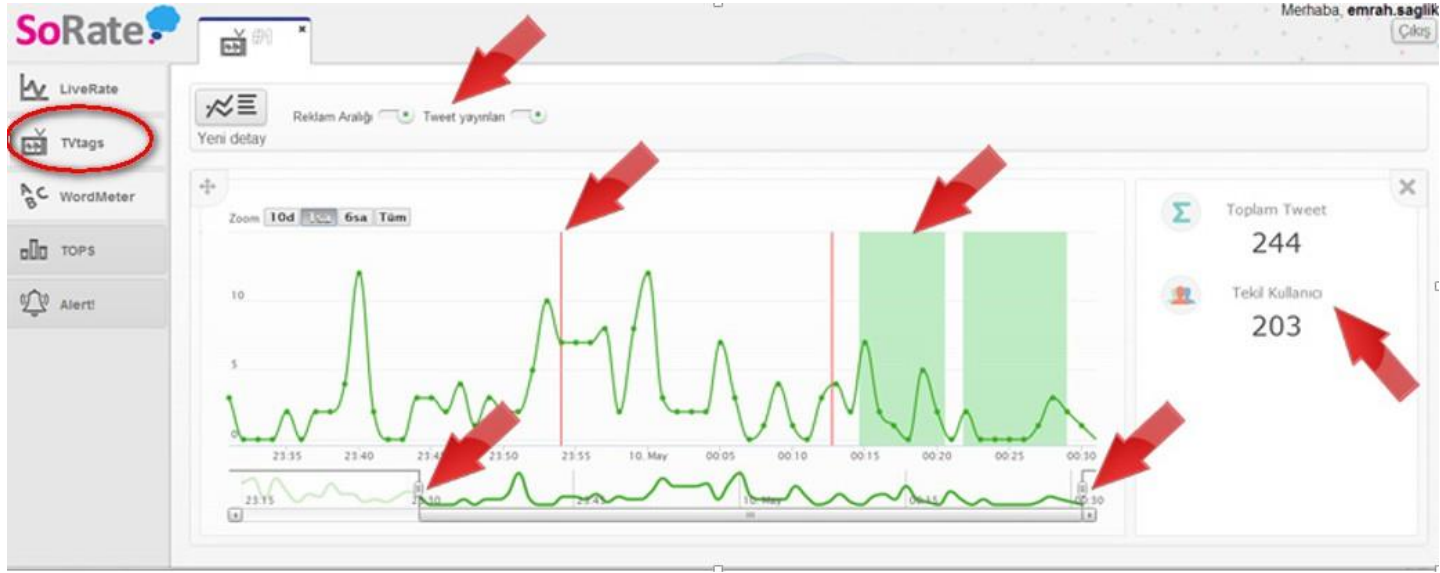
SoRate

Merhaba, emrah.saglik
Çıkış

LiveRate
TVtags
WordMeter
TOPS
Alert!

Yeni detay
Reklam Aralığı
Tweet yayınları

Zoom 10d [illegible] 6sa Tüm

10
5
0

23:35 23:40 23:45 23:50 23:55 10. May 00:05 00:10 00:15 00:20 00:25 00:30

23:35 23:40 23:45 10. May 00:15 00:30

Toplam Tweet
244
Tekil Kullanıcı
203